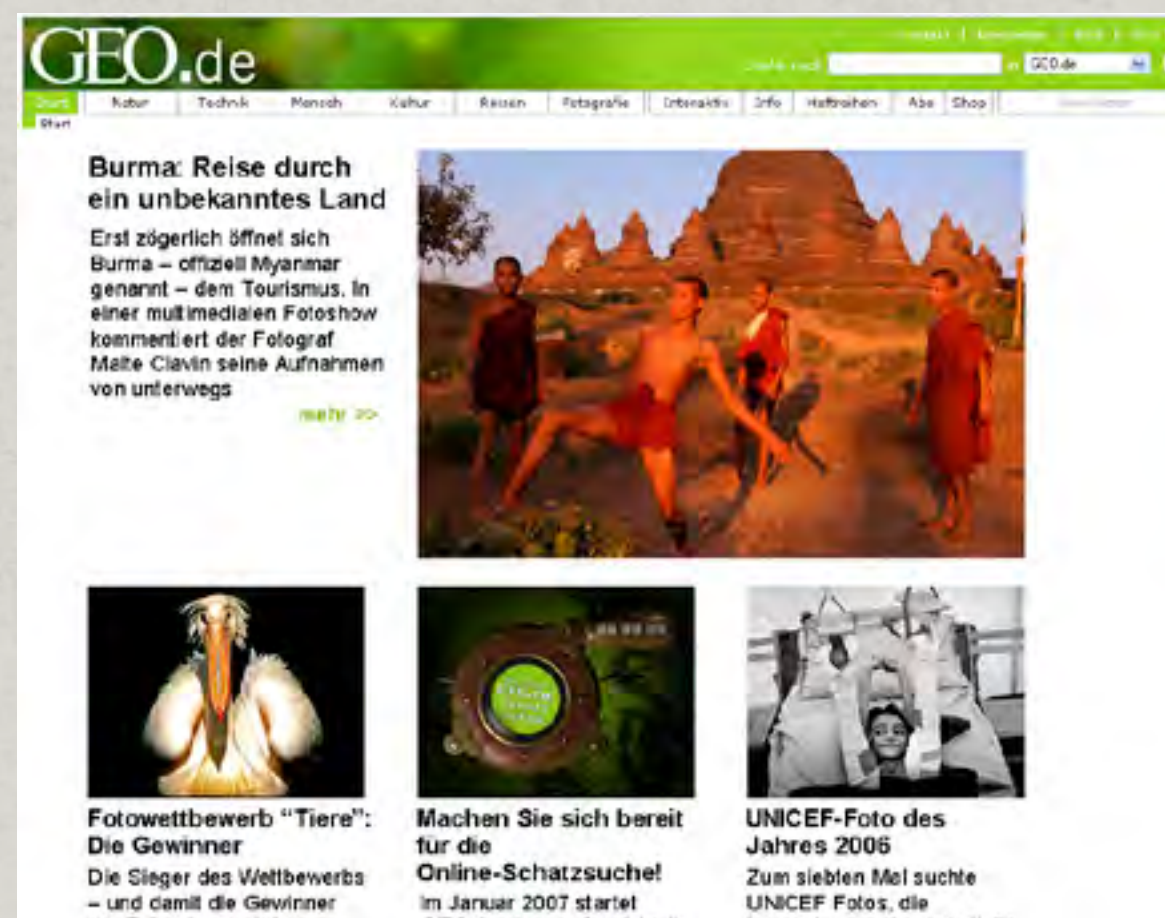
GEO.de

Kontakt | Newsletter | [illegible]

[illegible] in GEO.de

Start | Natur | Technik | Mensch | Kultur | Reisen | Fotografie | Interaktiv | Info | Heftreihen | Abo | Shop

Start

Burma: Reise durch ein unbekanntes Land

Erst zögerlich öffnet sich Burma – offiziell Myanmar genannt – dem Tourismus. In einer multimedialen Fotoshow kommentiert der Fotograf Malte Clavin seine Aufnahmen von unterwegs

mehr >>

Fotowettbewerb "Tiere": Die Gewinner

Die Sieger des Wettbewerbs – und damit die Gewinner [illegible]

Machen Sie sich bereit für die Online-Schatzsuche!

Im Januar 2007 startet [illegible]

UNICEF-Foto des Jahres 2006

Zum siebten Mal suchte UNICEF Fotos, die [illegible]